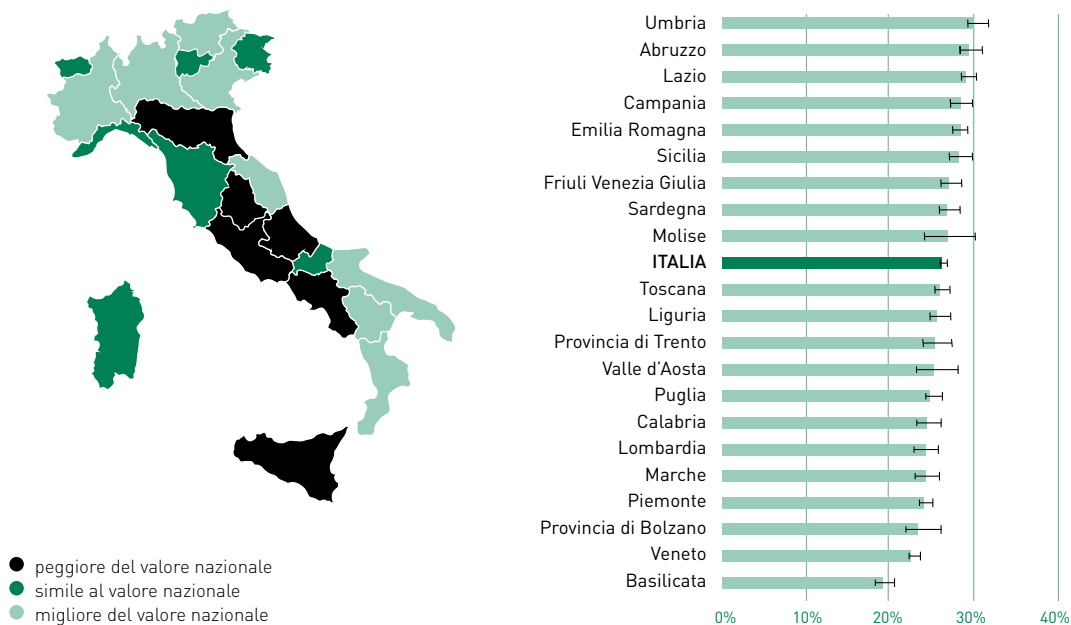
peggiore del valore nazionale
simile al valore nazionale
migliore del valore nazionale

Umbria
Abruzzo
Lazio
Campania
Emilia Romagna
Sicilia
Friuli Venezia Giulia
Sardegna
Molise
ITALIA
Toscana
Liguria
Provincia di Trento
Valle d'Aosta
Puglia
Calabria
Lombardia
Marche
Piemonte
Provincia di Bolzano
Veneto
Basilicata

0% 10% 20% 30% 40%